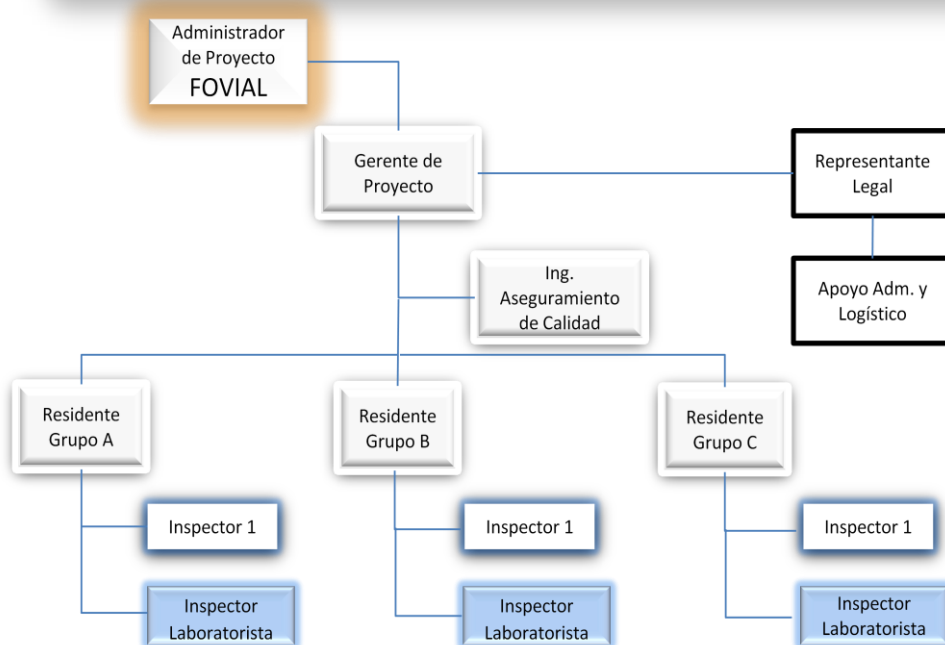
Administrador de Proyecto FOVIAL

Gerente de Proyecto

Representante Legal

Apoyo Adm. y Logístico

Ing. Aseguramiento de Calidad

Residente Grupo A

Residente Grupo B

Residente Grupo C

Inspector 1

Inspector Laboratorista

Inspector 1

Inspector Laboratorista

Inspector 1

Inspector Laboratorista